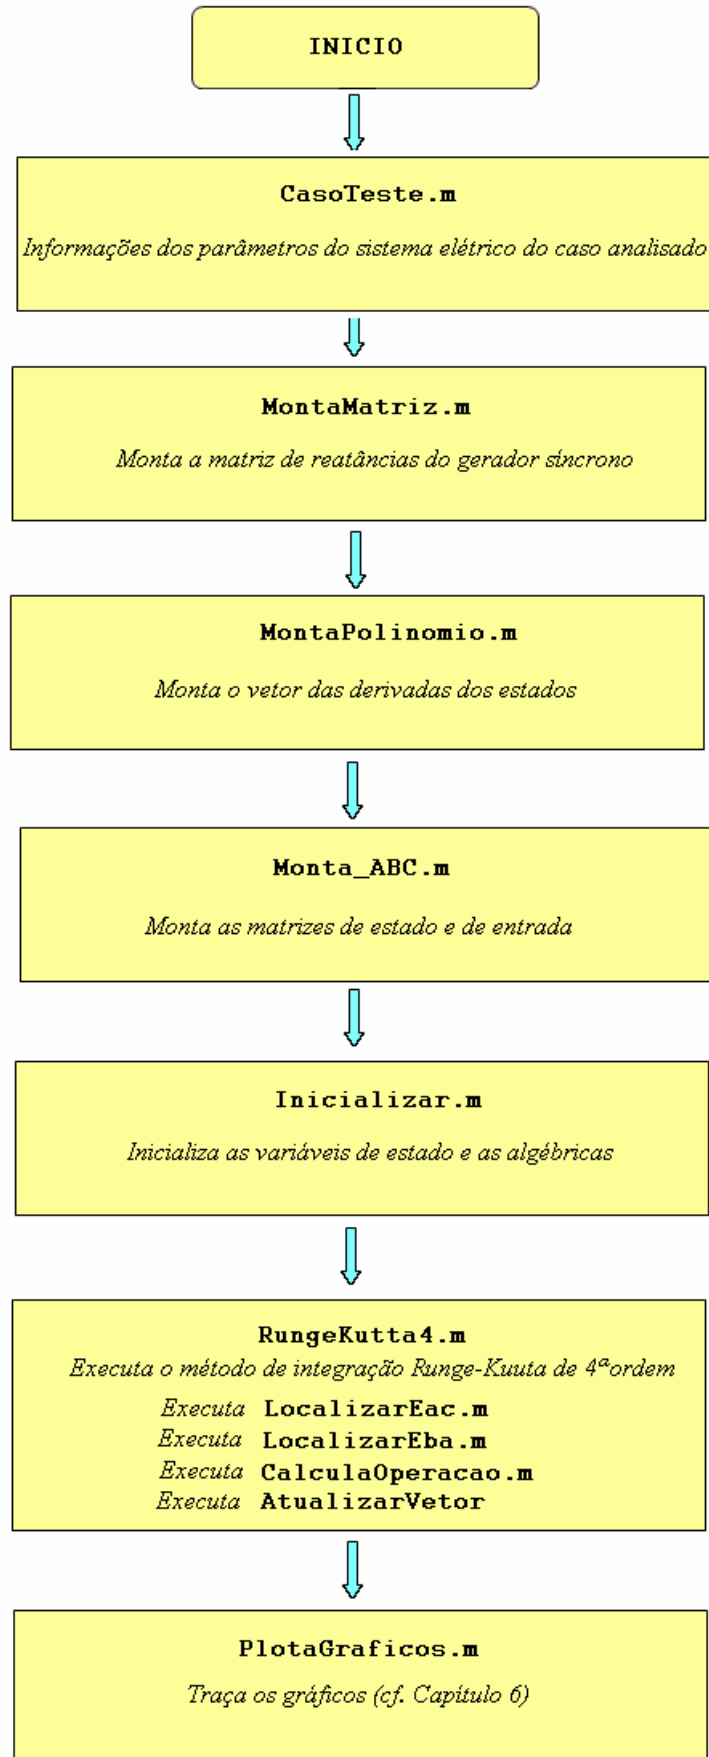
INICIO

CasoTeste.m

Informações dos parâmetros do sistema elétrico do caso analisado

MontaMatriz.m

Monta a matriz de reatâncias do gerador síncrono

MontaPolinomio.m

Monta o vetor das derivadas dos estados

Monta_ABC.m

Monta as matrizes de estado e de entrada

Inicializar.m

Inicializa as variáveis de estado e as algébricas

RungeKutta4.m

Executa o método de integração Runge-Kuuta de $4^a$ordem

Executa LocalizarEac.m
Executa LocalizarEba.m
Executa CalculaOperacao.m
Executa AtualizarVetor

PlotaGraficos.m

Traça os gráficos (cf. Capítulo 6)